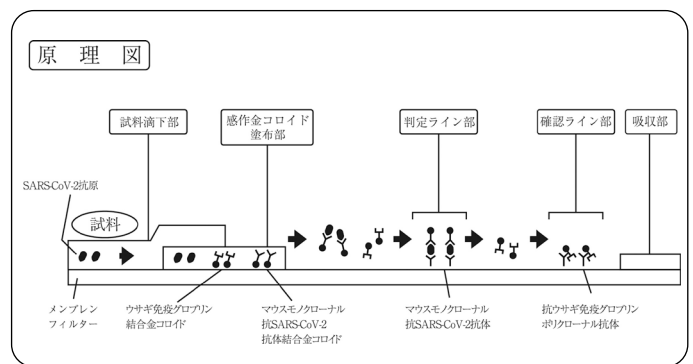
原　理　図

試料滴下部

感作金コロイド塗布部

判定ライン部

確認ライン部

吸収部

SARS-CoV-2抗原

試料

メンブレンフィルター

ウサギ免疫グロブリン結合金コロイド

マウスモノクローナル抗SARS-CoV-2抗体結合金コロイド

マウスモノクローナル抗SARS-CoV-2抗体

抗ウサギ免疫グロブリンポリクローナル抗体